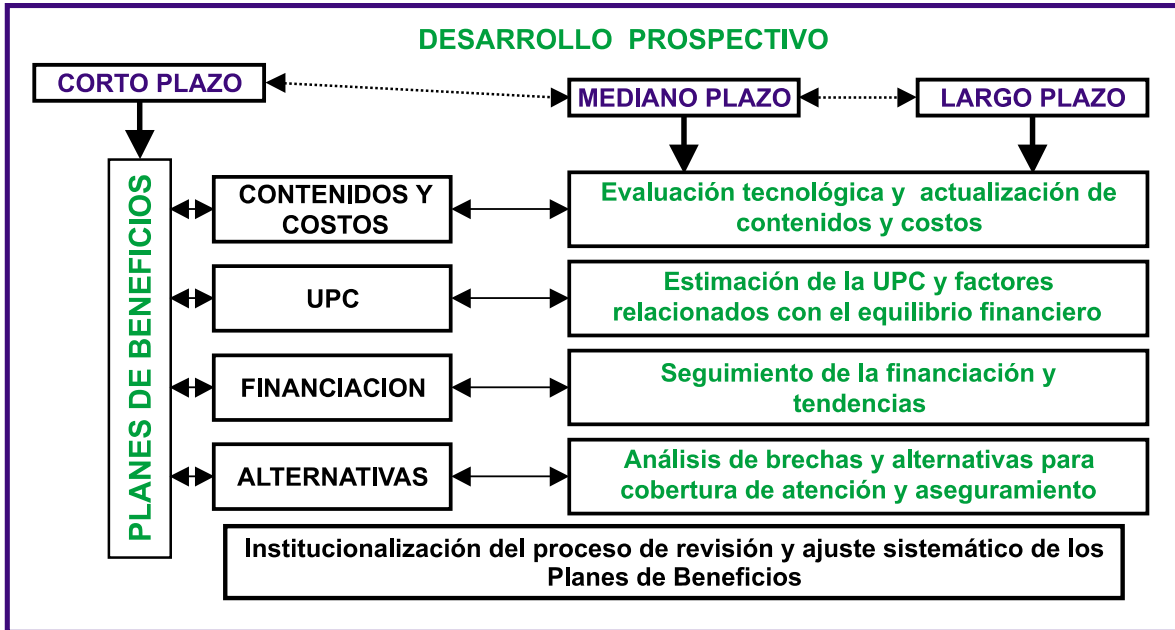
DESARROLLO PROSPECTIVO

CORTO PLAZO

MEDIANO PLAZO

LARGO PLAZO

PLANES DE BENEFICIOS

CONTENIDOS Y COSTOS

Evaluación tecnológica y actualización de contenidos y costos

UPC

Estimación de la UPC y factores relacionados con el equilibrio financiero

FINANCIACION

Seguimiento de la financiación y tendencias

ALTERNATIVAS

Análisis de brechas y alternativas para cobertura de atención y aseguramiento

Institucionalización del proceso de revisión y ajuste sistemático de los Planes de Beneficios